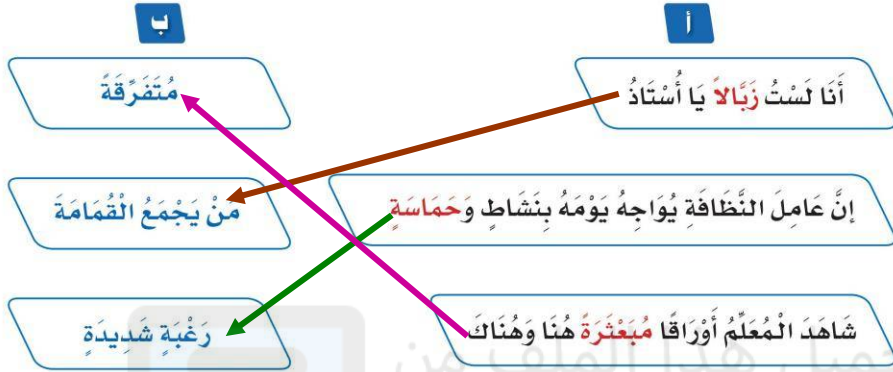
أ

أَنَا لَسْتُ زَبَّالاً يَا أُسْتَاذُ

إِنَّ عَامِلَ النَّظَافَةِ يُوَاجِهُ يَوْمَهُ بِنَشَاطٍ وَحَمَاسَةٍ

شَاهَدَ الْمُعَلِّمُ أَوْرَاقًا مُبَعْثَرَةً هُنَا وَهُنَاكَ

ب

مُتَفَرِّقَةً

مَنْ يَجْمَعُ الْقُمَامَةَ

رَغْبَةٍ شَدِيدَةٍ

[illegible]